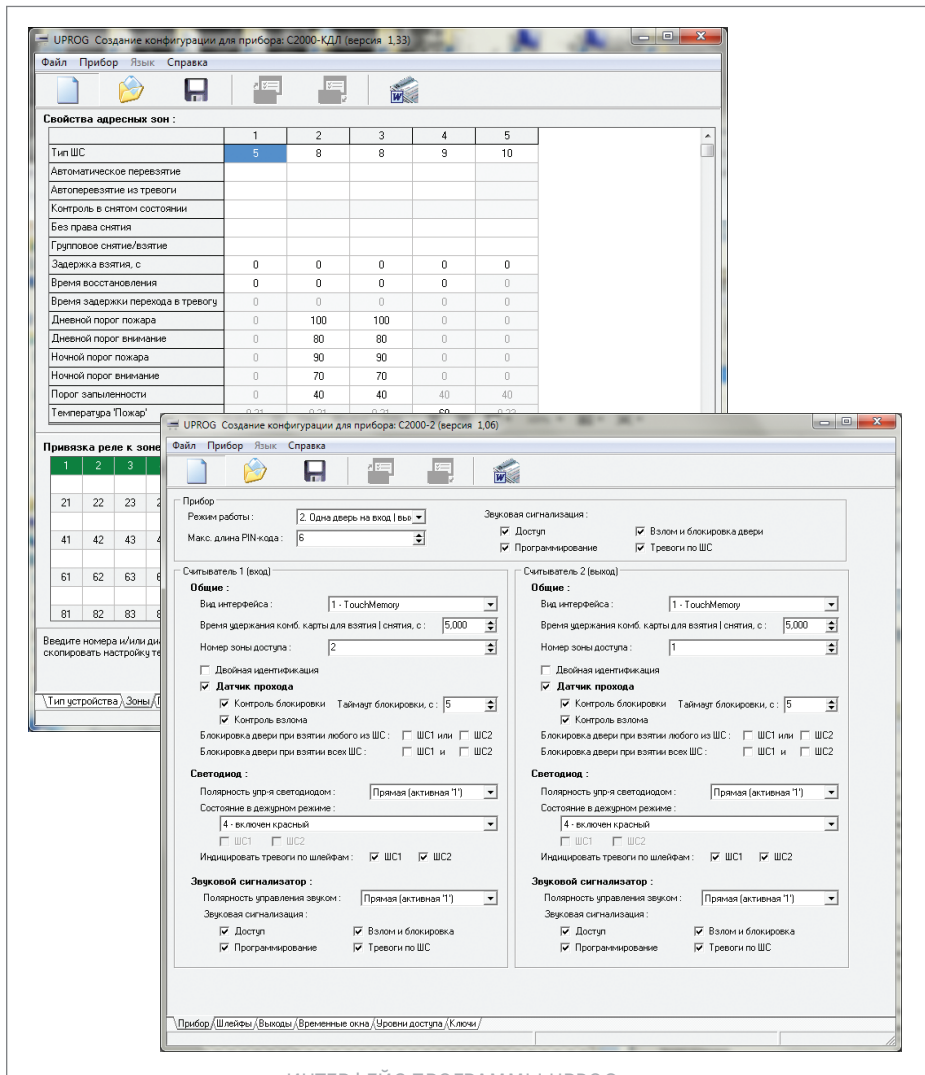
UPROG Создание конфигурации для прибора: С2000-КДЛ (версия 1,33)

Файл Прибор Язык Справка

Свойства адресных зон :

| | 1 | 2 | 3 | 4 | 5 |
|---|---|---|---|---|---|
| Тип ШС | 5 | 8 | 8 | 9 | 10 |
| Автоматическое перевзятие | | | | | |
| Автоперевзятие из тревоги | | | | | |
| Контроль в снятом состоянии | | | | | |
| Без права снятия | | | | | |
| Групповое снятие/взятие | | | | | |
| Задержка взятия, с | 0 | 0 | 0 | 0 | 0 |
| Время восстановления | 0 | 0 | 0 | 0 | 0 |
| Время задержки перехода в тревогу | 0 | 0 | 0 | 0 | 0 |
| Дневной порог пожара | 0 | 100 | 100 | 0 | 0 |
| Дневной порог внимание | 0 | 80 | 80 | 0 | 0 |
| Ночной порог пожара | 0 | 90 | 90 | 0 | 0 |
| Ночной порог внимание | 0 | 70 | 70 | 0 | 0 |
| Порог запыленности | 0 | 40 | 40 | 40 | 40 |
| Температура 'Пожар' | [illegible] | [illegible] | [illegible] | 60 | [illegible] |

Привязка реле к зоне

| 1 | 2 | 3 |
|---|---|---|
| 21 | 22 | 23 |
| 41 | 42 | 43 |
| 61 | 62 | 63 |
| 81 | 82 | 83 |

Введите номера и/или ди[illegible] скопировать настройку те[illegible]

Тип устройства Зоны

UPROG Создание конфигурации для прибора: С2000-2 (версия 1,06)

Файл Прибор Язык Справка

Прибор
Режим работы : 2. Одна дверь на вход | вых
Макс. длина PIN-кода : 6
Звуковая сигнализация :
Доступ
Программирование
Взлом и блокировка двери
Тревоги по ШС

Считыватель 1 (вход)
Общие :
Вид интерфейса : 1 - TouchMemory
Время удержания комб. карты для взятия | снятия, с : 5,000
Номер зоны доступа : 2
Двойная идентификация
Датчик прохода
Контроль блокировки Таймаут блокировки, с : 5
Контроль взлома
Блокировка двери при взятии любого из ШС : ШС1 или ШС2
Блокировка двери при взятии всех ШС : ШС1 и ШС2
Светодиод :
Полярность упр-я светодиодом : Прямая (активная '1')
Состояние в дежурном режиме :
4 - включен красный
ШС1 ШС2
Индицировать тревоги по шлейфам : ШС1 ШС2
Звуковой сигнализатор :
Полярность управления звуком : Прямая (активная '1')
Звуковая сигнализация :
Доступ
Взлом и блокировка
Программирование
Тревоги по ШС

Считыватель 2 (выход)
Общие :
Вид интерфейса : 1 - TouchMemory
Время удержания комб. карты для взятия | снятия, с : 5,000
Номер зоны доступа : 1
Двойная идентификация
Датчик прохода
Контроль блокировки Таймаут блокировки, с : 5
Контроль взлома
Блокировка двери при взятии любого из ШС : ШС1 или ШС2
Блокировка двери при взятии всех ШС : ШС1 и ШС2
Светодиод :
Полярность упр-я светодиодом : Прямая (активная '1')
Состояние в дежурном режиме :
4 - включен красный
ШС1 ШС2
Индицировать тревоги по шлейфам : ШС1 ШС2
Звуковой сигнализатор :
Полярность управления звуком : Прямая (активная '1')
Звуковая сигнализация :
Доступ
Взлом и блокировка
Программирование
Тревоги по ШС

Прибор Шлейфы Выходы Временные окна Уровни доступа Ключи

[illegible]